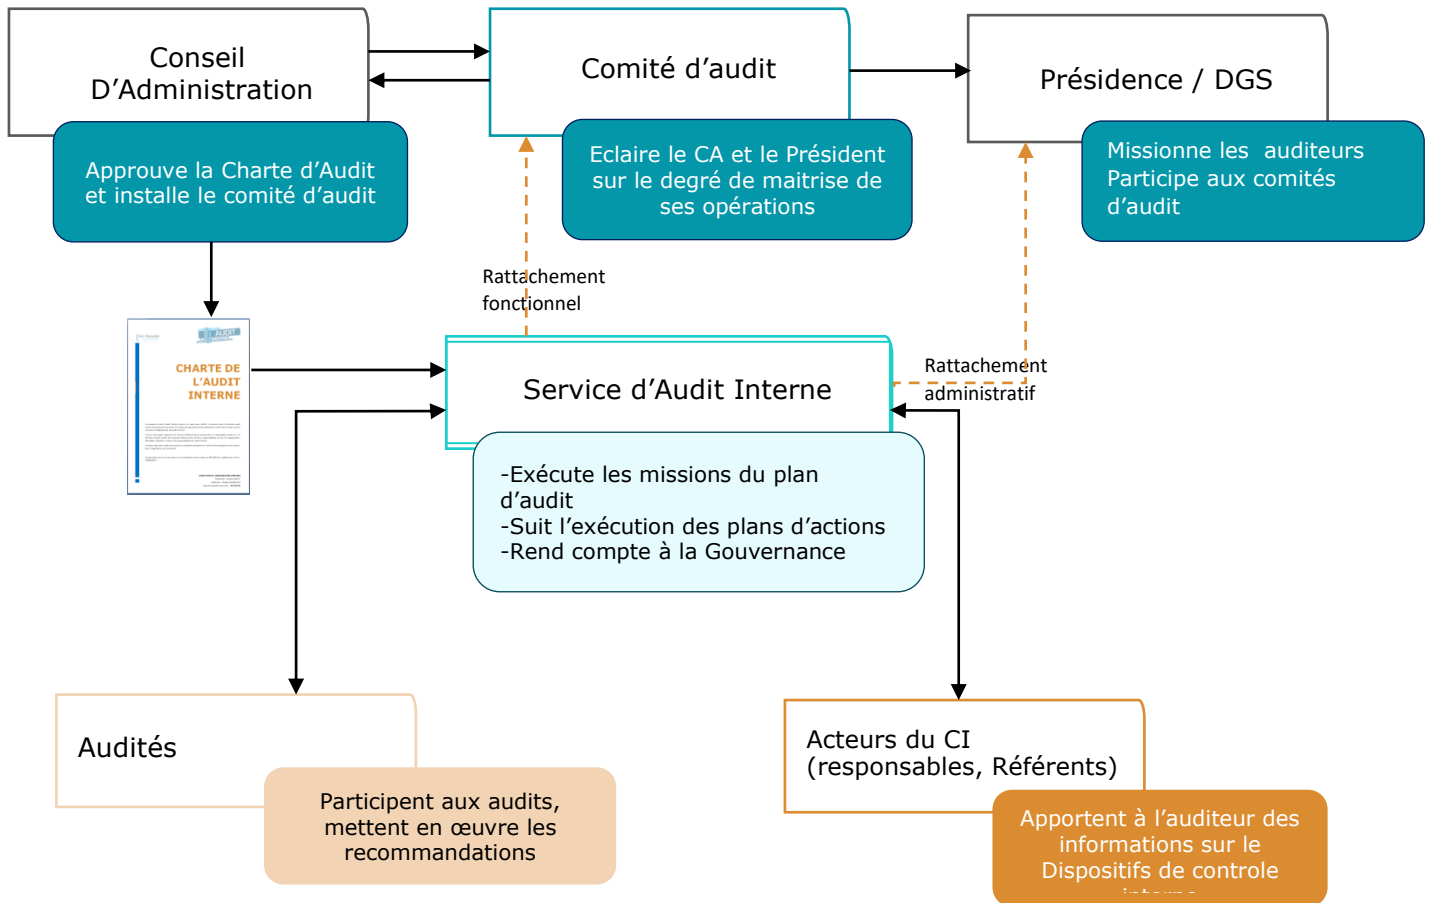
Conseil D’Administration

Approuve la Charte d’Audit et installe le comité d’audit

Comité d’audit

Eclaire le CA et le Président sur le degré de maitrise de ses opérations

Présidence / DGS

Missionne les auditeurs
Participe aux comités d’audit

Rattachement fonctionnel

CHARTE DE L’AUDIT INTERNE

Service d’Audit Interne

Rattachement administratif

-Exécute les missions du plan d’audit
-Suit l’exécution des plans d’actions
-Rend compte à la Gouvernance

Audités

Participent aux audits, mettent en œuvre les recommandations

Acteurs du CI
(responsables, Référents)

Apportent à l’auditeur des informations sur le Dispositifs de controle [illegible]